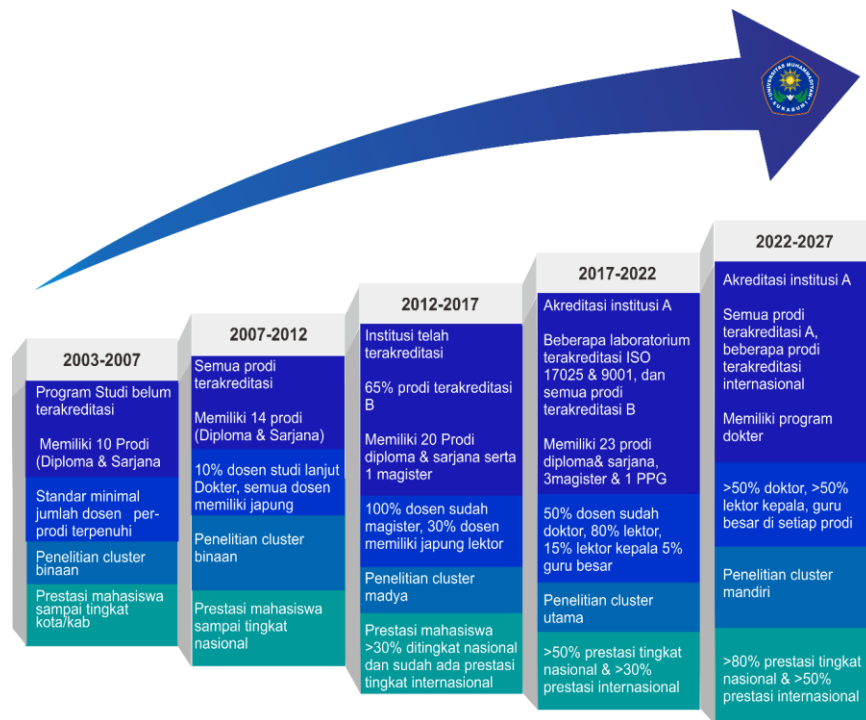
UNIVERSITAS MUHAMMADIYAH SUKABUMI

2003-2007

Program Studi belum terakreditasi

Memiliki 10 Prodi (Diploma & Sarjana

Standar minimal jumlah dosen per-prodi terpenuhi

Penelitian cluster binaan

Prestasi mahasiswa sampai tingkat kota/kab

2007-2012

Semua prodi terakreditasi

Memiliki 14 prodi (Diploma & Sarjana)

10% dosen studi lanjut Dokter, semua dosen memiliki japung

Penelitian cluster binaan

Prestasi mahasiswa sampai tingkat nasional

2012-2017

Institusi telah terakreditasi

65% prodi terakreditasi B

Memiliki 20 Prodi diploma & sarjana serta 1 magister

100% dosen sudah magister, 30% dosen memiliki japung lektor

Penelitian cluster madya

Prestasi mahasiswa >30% ditingkat nasional dan sudah ada prestasi tingkat internasional

2017-2022

Akreditasi institusi A

Beberapa laboratorium terakreditasi ISO 17025 & 9001, dan semua prodi terakreditasi B

Memiliki 23 prodi diploma& sarjana, 3magister & 1 PPG

50% dosen sudah doktor, 80% lektor, 15% lektor kepala 5% guru besar

Penelitian cluster utama

>50% prestasi tingkat nasional & >30% prestasi internasional

2022-2027

Akreditasi institusi A

Semua prodi terakreditasi A, beberapa prodi terakreditasi internasional

Memiliki program dokter

>50% doktor, >50% lektor kepala, guru besar di setiap prodi

Penelitian cluster mandiri

>80% prestasi tingkat nasional & >50% prestasi internasional